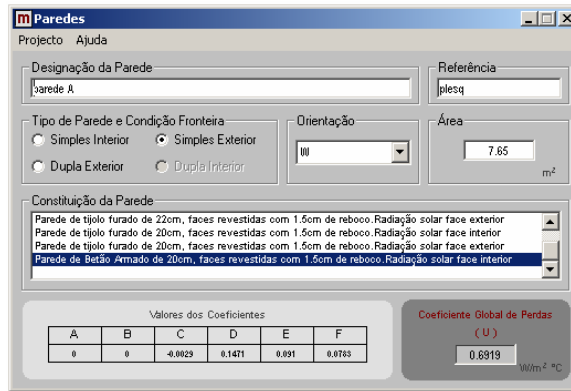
m Paredes

Projecto Ajuda

Designação da Parede
parede A

Referência
plesq

Tipo de Parede e Condição Fronteira
Simples Interior
Simples Exterior
Dupla Exterior
Dupla Interior

Orientação
W

Área
7.65
$m^2$

Constituição da Parede
Parede de tijolo furado de 22cm, faces revestidas com 1.5cm de reboco.Radiação solar face exterior
Parede de tijolo furado de 20cm, faces revestidas com 1.5cm de reboco.Radiação solar face interior
Parede de tijolo furado de 20cm, faces revestidas com 1.5cm de reboco.Radiação solar face exterior
Parede de Betão Armado de 20cm, faces revestidas com 1.5cm de reboco.Radiação solar face interior

Valores dos Coeficientes

| A | B | C | D | E | F |
|---|---|---|---|---|---|
| 0 | 0 | -0.0029 | 0.1471 | 0.091 | 0.0783 |

Coeficiente Global de Perdas
( U )
0.6919
W/$m^2$ °C